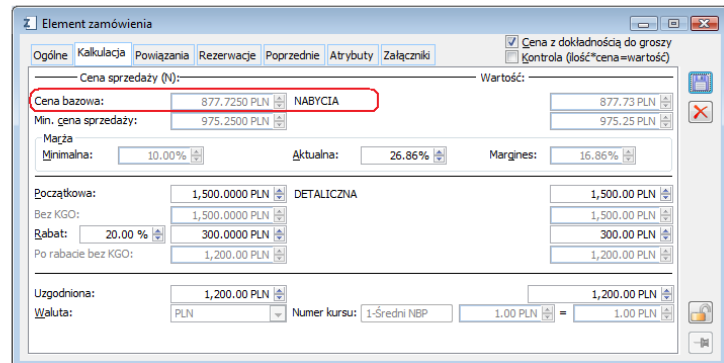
Element zamówienia

Ogólne | Kalkulacja | Powiązania | Rezerwacje | Poprzednie | Atrybuty | Załączniki

Cena z dokładnością do groszy
Kontrola (ilość*cena=wartość)

Cena sprzedaży (N):
Wartość:

Cena bazowa: 877.7250 PLN NABYCIA 877.73 PLN
Min. cena sprzedaży: 975.2500 PLN 975.25 PLN

Marża
Minimalna: 10.00% Aktualna: 26.86% Margines: 16.86%

Początkowa: 1,500.0000 PLN DETALICZNA 1,500.00 PLN
Bez KGO: 1,500.0000 PLN 1,500.00 PLN
Rabat: 20.00 % 300.0000 PLN 300.00 PLN
Po rabacie bez KGO: 1,200.00 PLN 1,200.00 PLN

Uzgodniona: 1,200.00 PLN 1,200.00 PLN
Waluta: PLN Numer kursu: 1-Średni NBP 1.00 PLN = 1.00 PLN